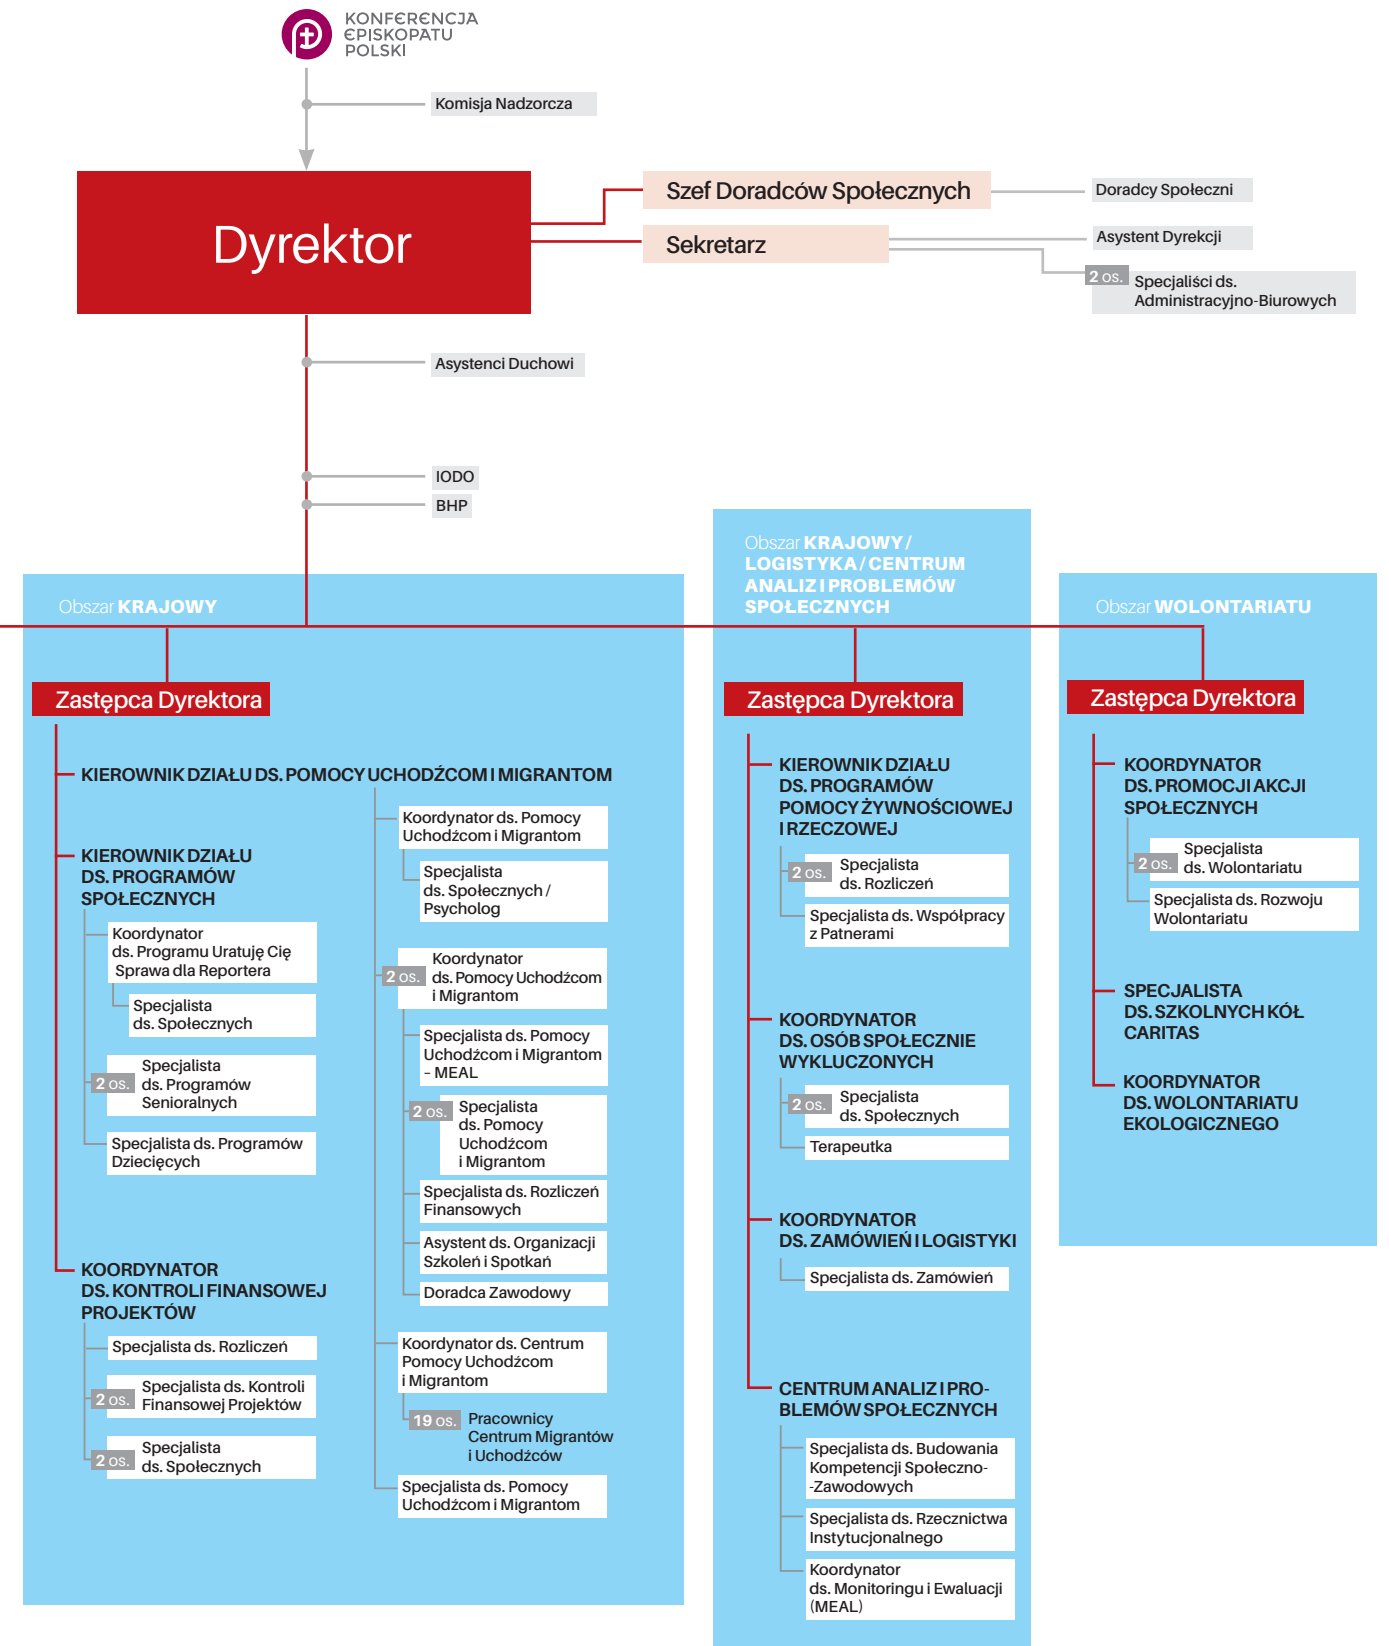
KONFERENCJA EPISKOPATU POLSKI

Komisja Nadzorcza

Dyrektor

Szef Doradców Społecznych

Doradcy Społeczni

Sekretarz

Asystent Dyrekcji

2 os. Specjaliści ds. Administracyjno-Biurowych

Asystenci Duchowi

IODO

BHP

Obszar KRAJOWY

Zastępca Dyrektora

KIEROWNIK DZIAŁU DS. POMOCY UCHODŹCOM I MIGRANTOM

Koordynator ds. Pomocy Uchodźcom i Migrantom

Specjalista ds. Społecznych / Psycholog

2 os. Koordynator ds. Pomocy Uchodźcom i Migrantom

Specjalista ds. Pomocy Uchodźcom i Migrantom - MEAL

2 os. Specjalista ds. Pomocy Uchodźcom i Migrantom

Specjalista ds. Rozliczeń Finansowych

Asystent ds. Organizacji Szkoleń i Spotkań

Doradca Zawodowy

Koordynator ds. Centrum Pomocy Uchodźcom i Migrantom

19 os. Pracownicy Centrum Migrantów i Uchodźców

Specjalista ds. Pomocy Uchodźcom i Migrantom

KIEROWNIK DZIAŁU DS. PROGRAMÓW SPOŁECZNYCH

Koordynator ds. Programu Uratuję Cię Sprawa dla Reportera

Specjalista ds. Społecznych

2 os. Specjalista ds. Programów Senioralnych

Specjalista ds. Programów Dziecięcych

KOORDYNATOR DS. KONTROLI FINANSOWEJ PROJEKTÓW

Specjalista ds. Rozliczeń

2 os. Specjalista ds. Kontroli Finansowej Projektów

2 os. Specjalista ds. Społecznych

Obszar KRAJOWY / LOGISTYKA / CENTRUM ANALIZ I PROBLEMÓW SPOŁECZNYCH

Zastępca Dyrektora

KIEROWNIK DZIAŁU DS. PROGRAMÓW POMOCY ŻYWNOŚCIOWEJ I RZECZOWEJ

2 os. Specjalista ds. Rozliczeń

Specjalista ds. Współpracy z Patnerami

KOORDYNATOR DS. OSÓB SPOŁECZNIE WYKLUCZONYCH

2 os. Specjalista ds. Społecznych

Terapeutka

KOORDYNATOR DS. ZAMÓWIEŃ I LOGISTYKI

Specjalista ds. Zamówień

CENTRUM ANALIZ I PROBLEMÓW SPOŁECZNYCH

Specjalista ds. Budowania Kompetencji Społeczno--Zawodowych

Specjalista ds. Rzecznictwa Instytucjonalnego

Koordynator ds. Monitoringu i Ewaluacji (MEAL)

Obszar WOLONTARIATU

Zastępca Dyrektora

KOORDYNATOR DS. PROMOCJI AKCJI SPOŁECZNYCH

2 os. Specjalista ds. Wolontariatu

Specjalista ds. Rozwoju Wolontariatu

SPECJALISTA DS. SZKOLNYCH KÓŁ CARITAS

KOORDYNATOR DS. WOLONTARIATU EKOLOGICZNEGO